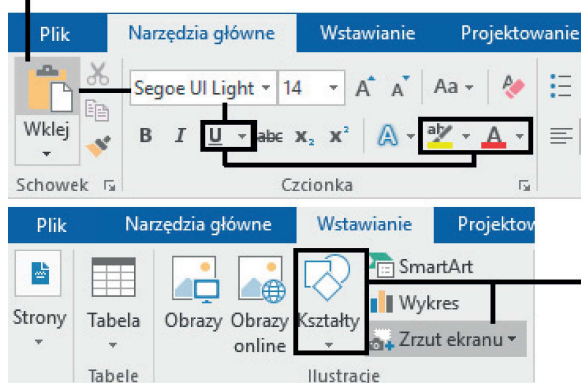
Plik
Narzędzia główne
Wstawianie
Projektowanie
Wklej
Segoe UI Light
14
A
A
Aa
B
I
U
abc
$x_2$
$x^2$
A
ab
A
Schowek
Czcionka

Plik
Narzędzia główne
Wstawianie
Projektow
Strony
Tabela
Obrazy
Obrazy online
Kształty
SmartArt
Wykres
Zrzut ekranu
Tabele
Ilustracje